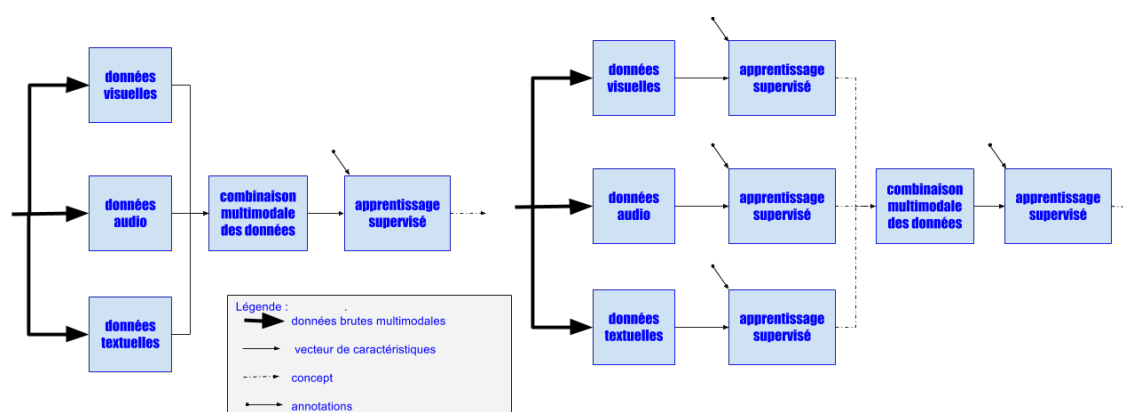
données visuelles

données audio

données textuelles

combinaison multimodale des données

apprentissage supervisé

Légende :
données brutes multimodales
vecteur de caractéristiques
concept
annotations

données visuelles

apprentissage supervisé

données audio

apprentissage supervisé

données textuelles

apprentissage supervisé

combinaison multimodale des données

apprentissage supervisé